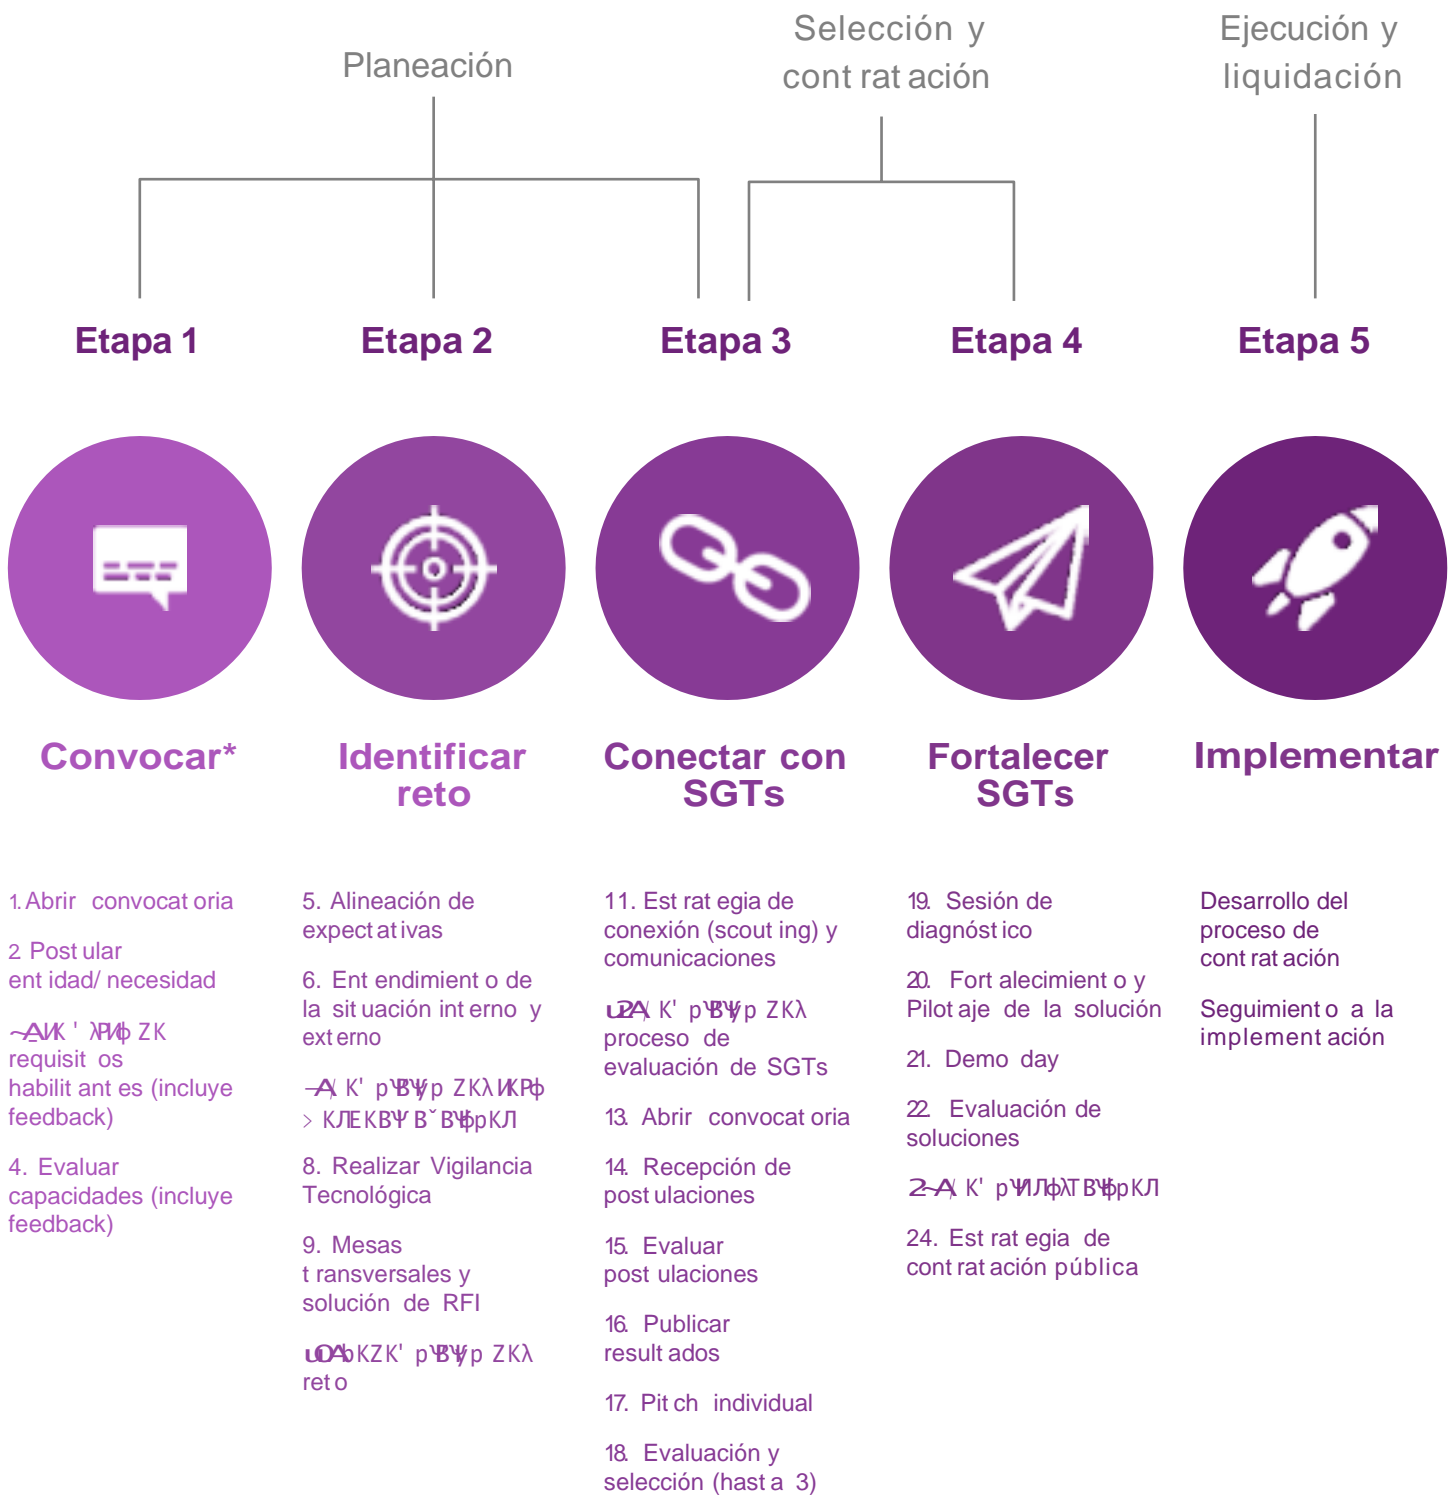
Planeación

Selección y cont rat ación

Ejecución y liquidación

Etapa 1

Etapa 2

Etapa 3

Etapa 4

Etapa 5

Convocar*

Identificar reto

Conectar con SGTs

Fortalecer SGTs

Implementar

1. Abrir convocat oria

2. Post ular ent idad/ necesidad

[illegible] requisit os habilit ant es (incluye feedback)

4. Evaluar capacidades (incluye feedback)

5. Alineación de expect at ivas

6. Ent endimient o de la sit uación int erno y ext erno

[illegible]

8. Realizar Vigilancia Tecnológica

9. Mesas t ransversales y solución de RFI

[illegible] ret o

11. Est rat egia de conexión (scout ing) y comunicaciones

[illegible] proceso de evaluación de SGTs

13. Abrir convocat oria

14. Recepción de post ulaciones

15. Evaluar post ulaciones

16. Publicar result ados

17. Pit ch individual

18. Evaluación y selección (hast a 3)

19. Sesión de diagnóst ico

20. Fort alecimient o y Pilot aje de la solución

21. Demo day

22. Evaluación de soluciones

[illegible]

24. Est rat egia de cont rat ación pública

Desarrollo del proceso de cont rat ación

Seguimient o a la implement ación